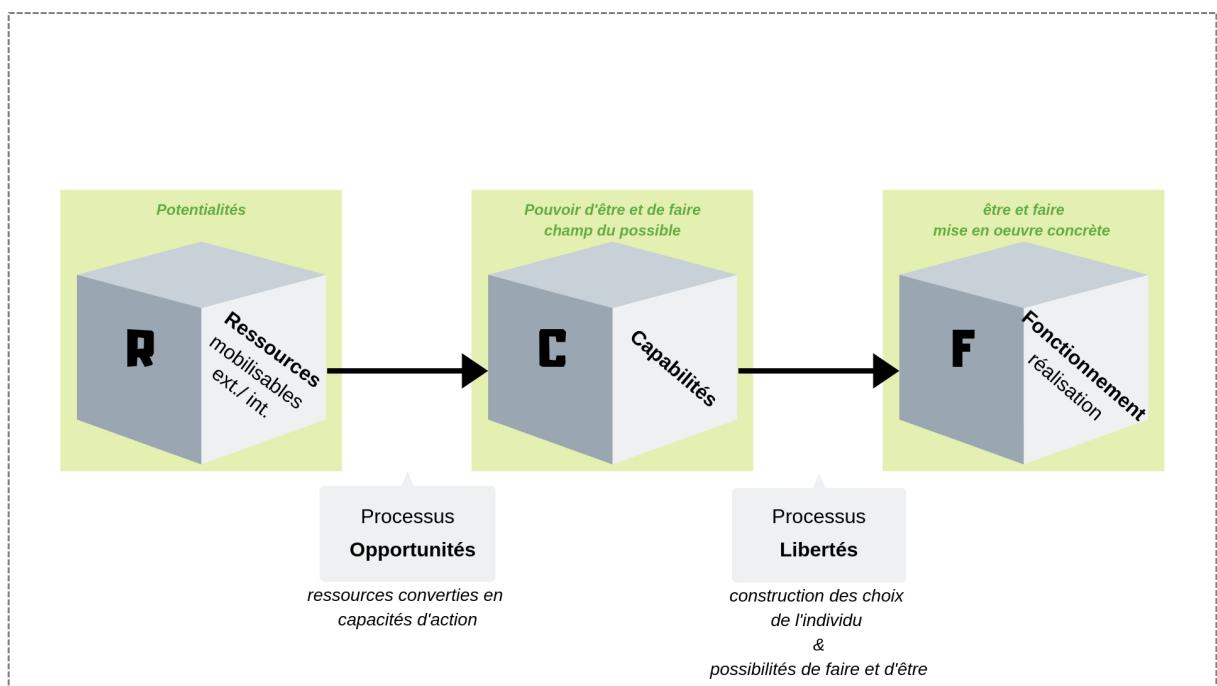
Potentialités

R

Ressources
mobilisables
ext./ int.

Pouvoir d'être et de faire
champ du possible

C

Capabilités

être et faire
mise en oeuvre concrète

F

Fonctionnement
réalisation

Processus
Opportunités

ressources converties en capacités d'action

Processus
Libertés

construction des choix de l'individu
&
possibilités de faire et d'être